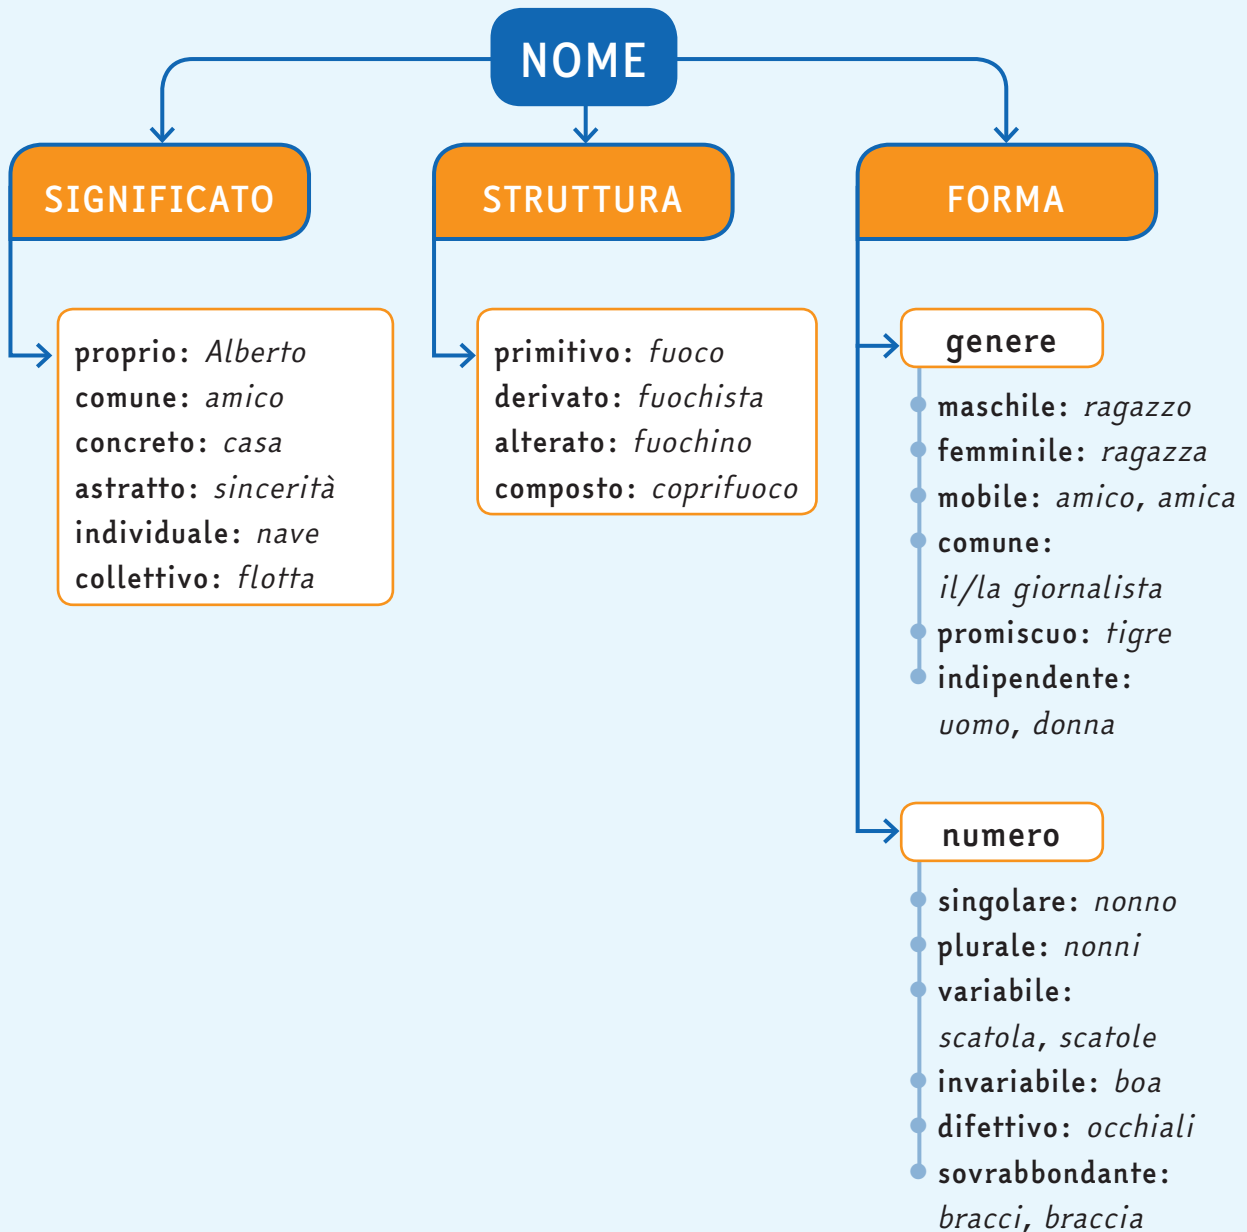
NOME

SIGNIFICATO

proprio: Alberto
comune: amico
concreto: casa
astratto: sincerità
individuale: nave
collettivo: flotta

STRUTTURA

primitivo: fuoco
derivato: fuochista
alterato: fuochino
composto: coprifuoco

FORMA

genere

maschile: ragazzo
femminile: ragazza
mobile: amico, amica
comune: il/la giornalista
promiscuo: tigre
indipendente: uomo, donna

numero

singolare: nonno
plurale: nonni
variabile: scatola, scatole
invariabile: boa
difettivo: occhiali
sovrabbondante: bracci, braccia